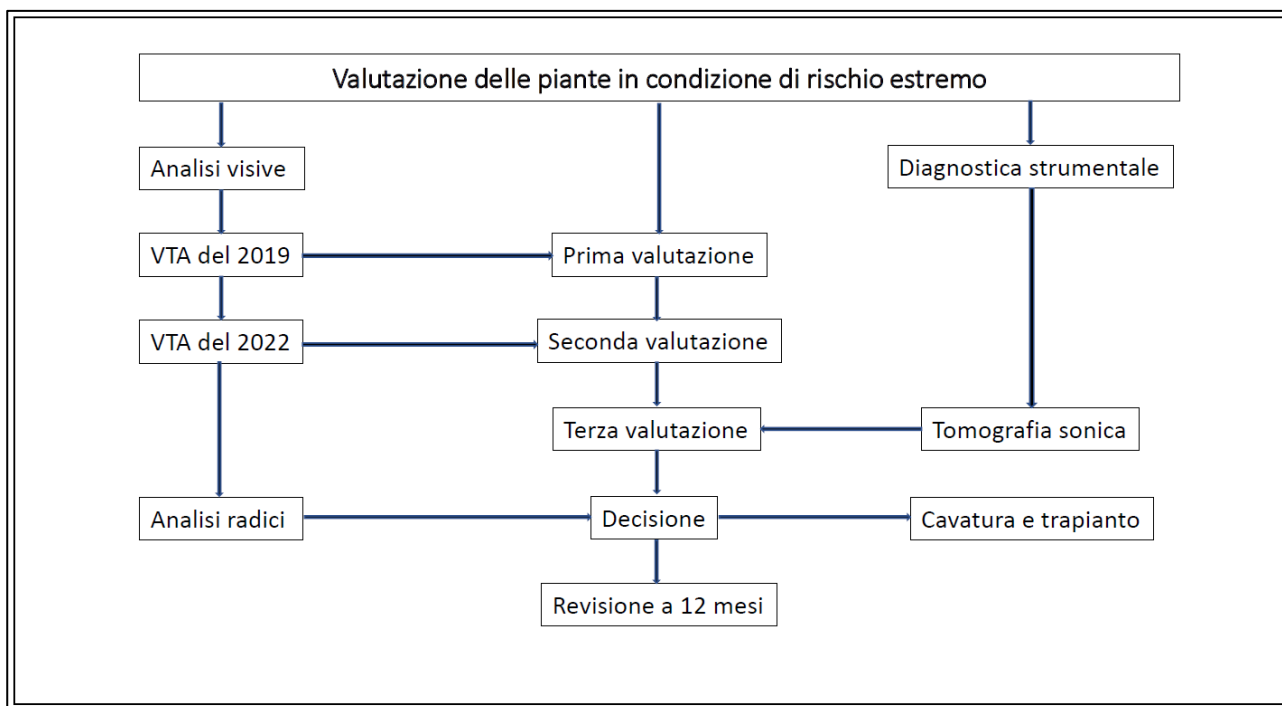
Valutazione delle piante in condizione di rischio estremo

Analisi visive

Diagnostica strumentale

VTA del 2019

Prima valutazione

VTA del 2022

Seconda valutazione

Terza valutazione

Tomografia sonica

Analisi radici

Decisione

Cavatura e trapianto

Revisione a 12 mesi